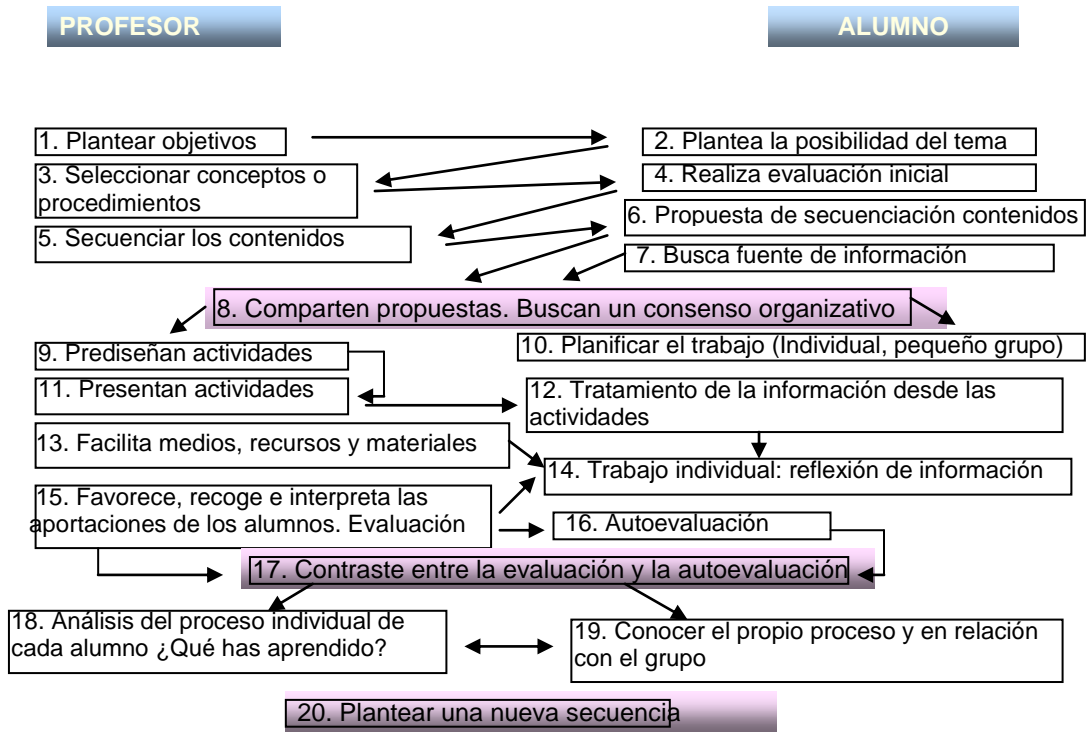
PROFESOR

ALUMNO

1. Plantear objetivos

2. Plantea la posibilidad del tema

3. Seleccionar conceptos o procedimientos

4. Realiza evaluación inicial

5. Secuenciar los contenidos

6. Propuesta de secuenciación contenidos

7. Busca fuente de información

8. Comparten propuestas. Buscan un consenso organizativo

9. Prediseñan actividades

10. Planificar el trabajo (Individual, pequeño grupo)

11. Presentan actividades

12. Tratamiento de la información desde las actividades

13. Facilita medios, recursos y materiales

14. Trabajo individual: reflexión de información

15. Favorece, recoge e interpreta las aportaciones de los alumnos. Evaluación

16. Autoevaluación

17. Contraste entre la evaluación y la autoevaluación

18. Análisis del proceso individual de cada alumno ¿Qué has aprendido?

19. Conocer el propio proceso y en relación con el grupo

20. Plantear una nueva secuencia